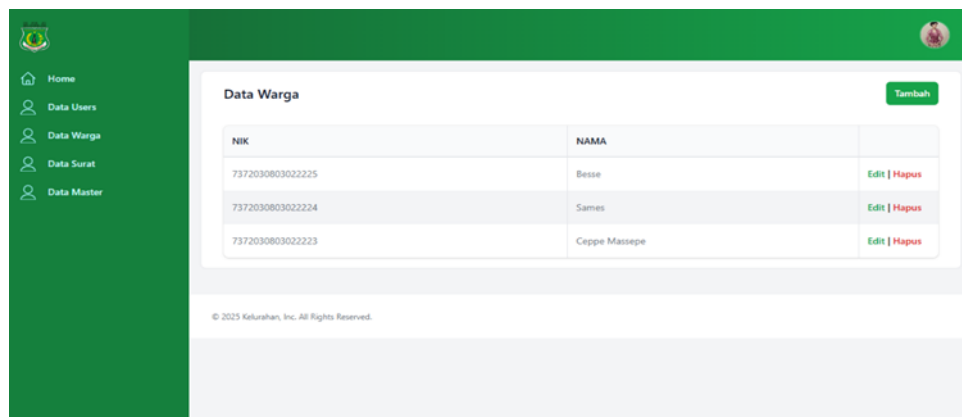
Home
Data Users
Data Warga
Data Surat
Data Master

Data Warga

Tambah

| NIK | NAMA | |
|---|---|---|
| 7372030803022225 | Besse | Edit \| Hapus |
| 7372030803022224 | Sames | Edit \| Hapus |
| 7372030803022223 | Ceppe Massepe | Edit \| Hapus |

© 2025 Kelurahan, Inc. All Rights Reserved.